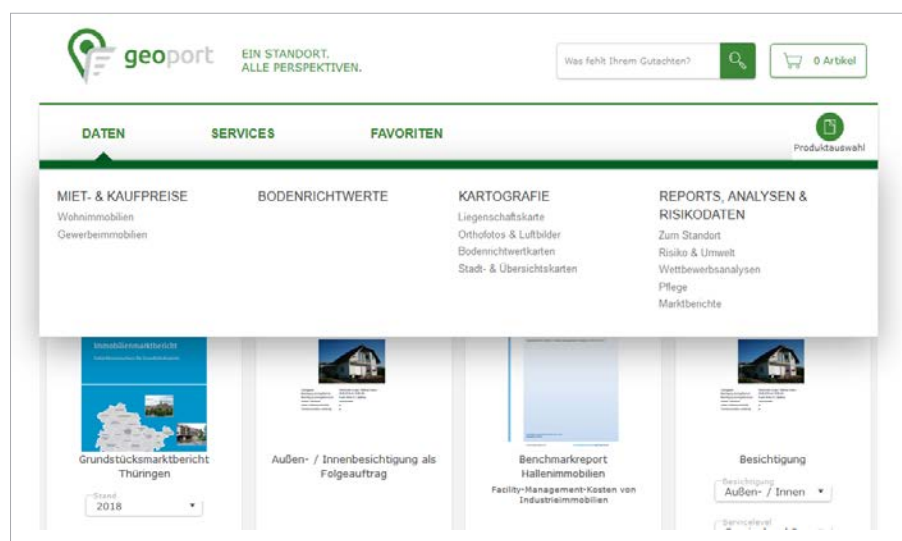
geoport

EIN STANDORT.
ALLE PERSPEKTIVEN.

Was fehlt Ihrem Gutachten?

0 Artikel

DATEN

SERVICES

FAVORITEN

Produktauswahl

MIET- & KAUFPREISE
Wohnimmobilien
Gewerbeimmobilien

BODENRICHTWERTE

KARTOGRAFIE
Liegenschaftskarte
Orthofotos & Luftbilder
Bodenrichtwertkarten
Stadt- & Übersichtskarten

REPORTS, ANALYSEN & RISIKODATEN
Zum Standort
Risiko & Umwelt
Wettbewerbsanalysen
Pflege
Marktberichte

Immobilienmarktbericht
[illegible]

Grundstücksmarktbericht Thüringen

Stand
2018

Außen- / Innenbesichtigung als Folgeauftrag

Benchmarkreport Hallenimmobilien

Facility-Management-Kosten von Industrieimmobilien

Besichtigung

Besichtigung
Außen- / Innen

Servicelevel
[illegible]